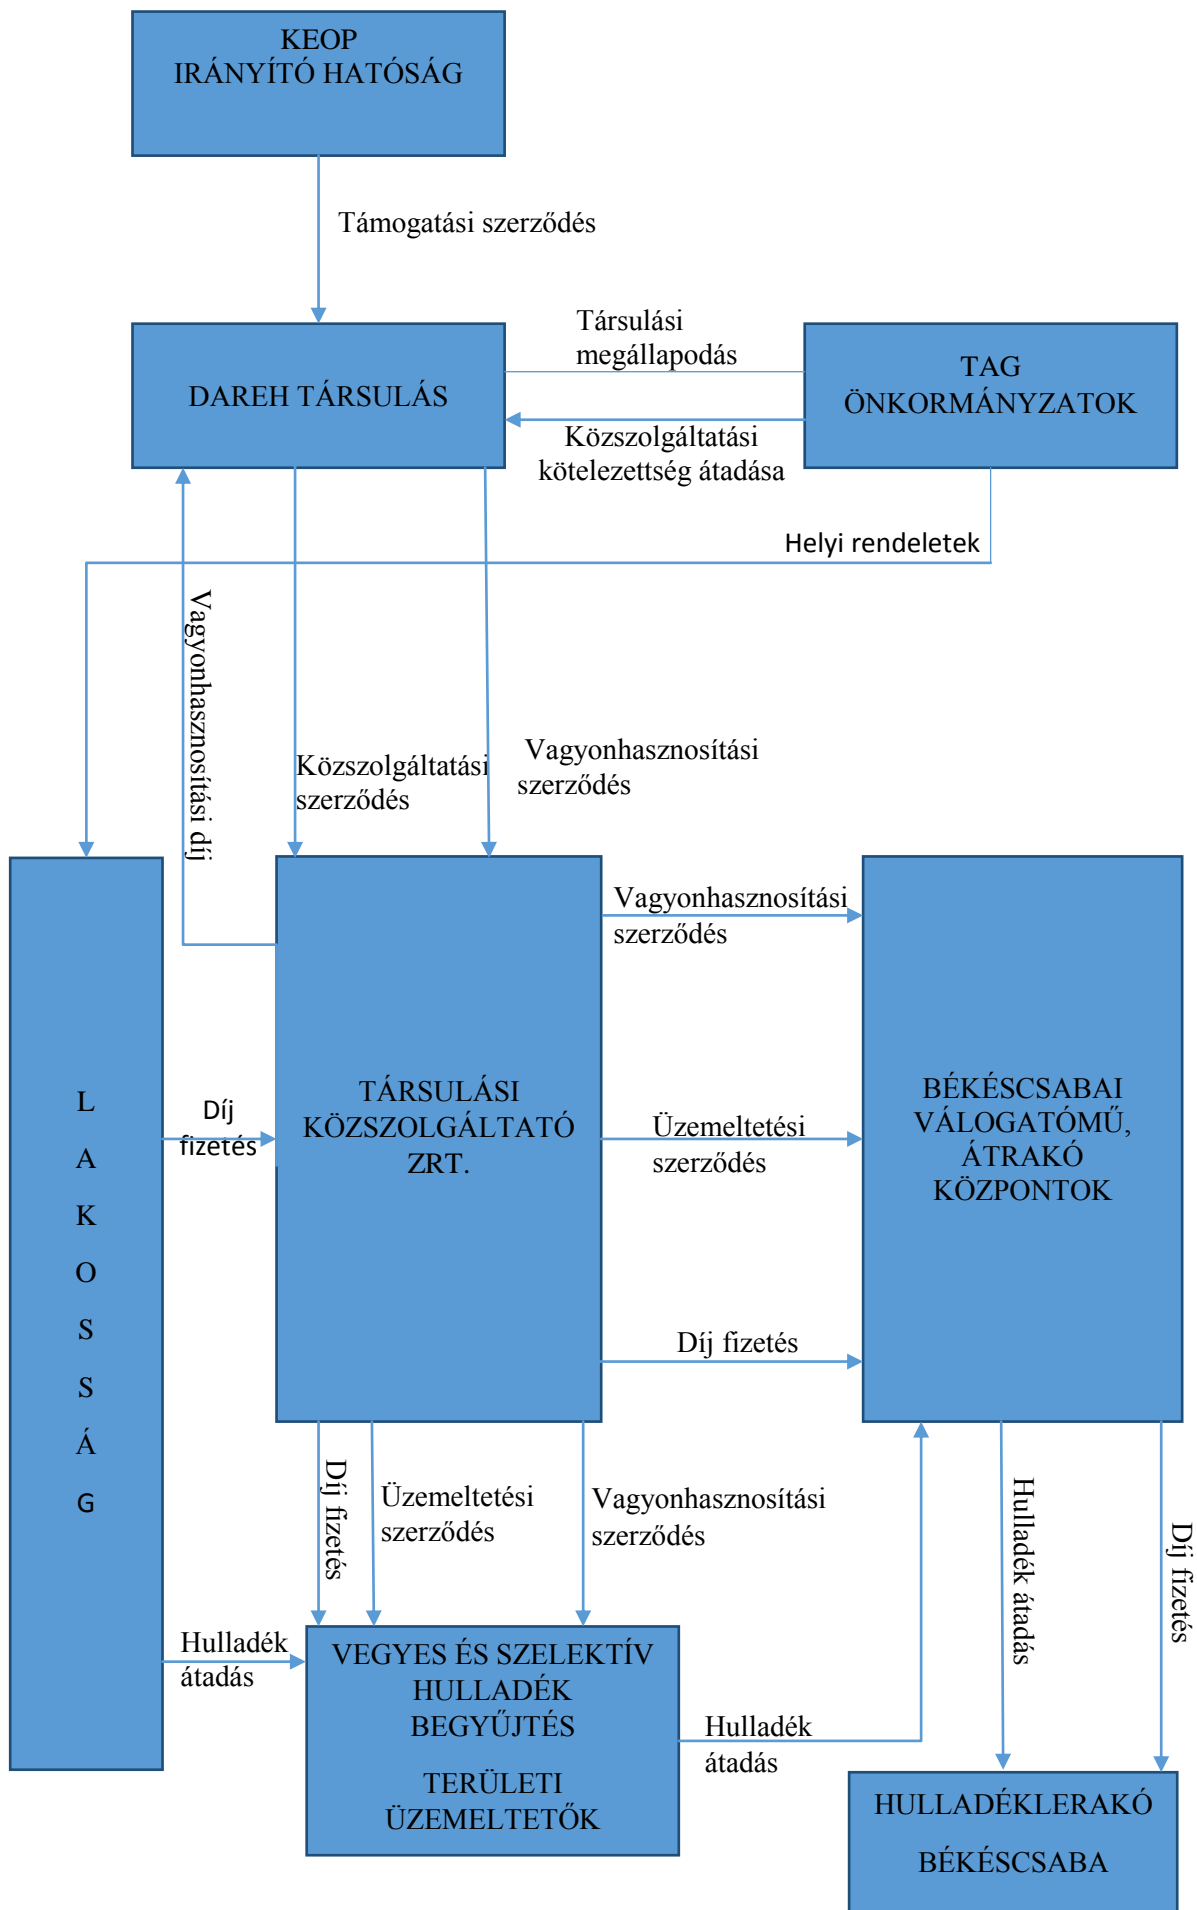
KEOP
IRÁNYÍTÓ HATÓSÁG

Támogatási szerződés

DAREH TÁRSULÁS

Társulási megállapodás

TAG ÖNKORMÁNYZATOK

Közszolgáltatási kötelezettség átadása

Helyi rendeletek

Vagyonhasznosítási díj

Közszolgáltatási szerződés

Vagyonhasznosítási szerződés

L A K O S S Á G

Díj fizetés

TÁRSULÁSI KÖZSZOLGÁLTATÓ ZRT.

Vagyonhasznosítási szerződés

Üzemeltetési szerződés

Díj fizetés

BÉKÉSCSABAI VÁLOGATÓMŰ, ÁTRAKÓ KÖZPONTOK

Díj fizetés

Üzemeltetési szerződés

Vagyonhasznosítási szerződés

Hulladék átadás

Díj fizetés

Hulladék átadás

VEGYES ÉS SZELEKTÍV HULLADÉK BEGYŰJTÉS

TERÜLETI ÜZEMELTETŐK

Hulladék átadás

HULLADÉKLERAKÓ

BÉKÉSCSABA